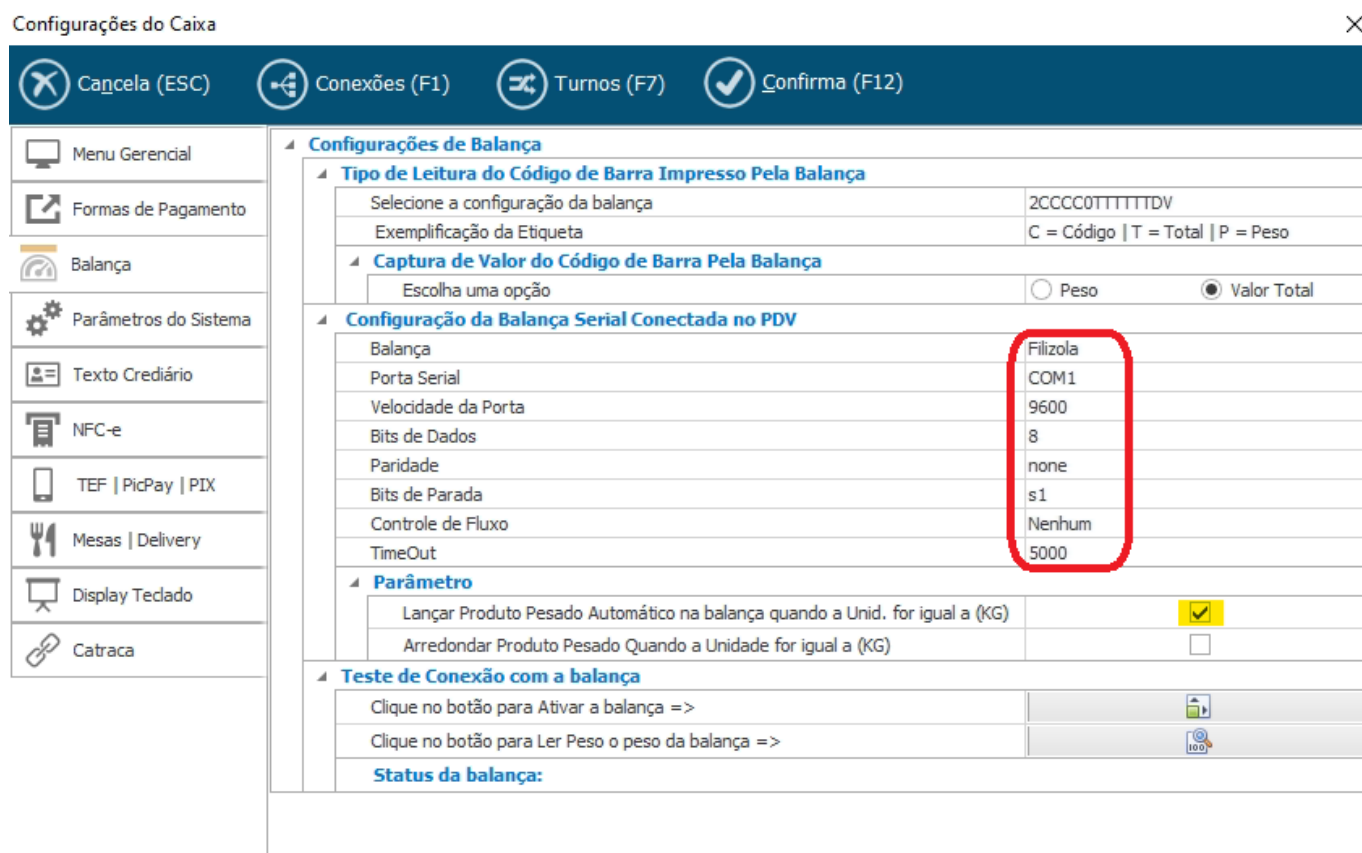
Configurações do Caixa

Cancela (ESC) Conexões (F1) Turnos (F7) Confirma (F12)

Menu Gerencial
Formas de Pagamento
Balança
Parâmetros do Sistema
Texto Crediário
NFC-e
TEF | PicPay | PIX
Mesas | Delivery
Display Teclado
Catraca

Configurações de Balança
Tipo de Leitura do Código de Barra Impresso Pela Balança

| | |
|---|---|
| Selecione a configuração da balança | 2CCCC0TTTTTTDV |
| Exemplificação da Etiqueta | C = Código \| T = Total \| P = Peso |

Captura de Valor do Código de Barra Pela Balança

| | |
|---|---|
| Escolha uma opção | Peso Valor Total |

Configuração da Balança Serial Conectada no PDV

| | |
|---|---|
| Balança | Filizola |
| Porta Serial | COM1 |
| Velocidade da Porta | 9600 |
| Bits de Dados | 8 |
| Paridade | none |
| Bits de Parada | s1 |
| Controle de Fluxo | Nenhum |
| TimeOut | 5000 |

Parâmetro

| | |
|---|---|
| Lançar Produto Pesado Automático na balança quando a Unid. for igual a (KG) | ✓ |
| Arredondar Produto Pesado Quando a Unidade for igual a (KG) | |

Teste de Conexão com a balança

| | |
|---|---|
| Clique no botão para Ativar a balança => | |
| Clique no botão para Ler Peso o peso da balança => | |

Status da balança: